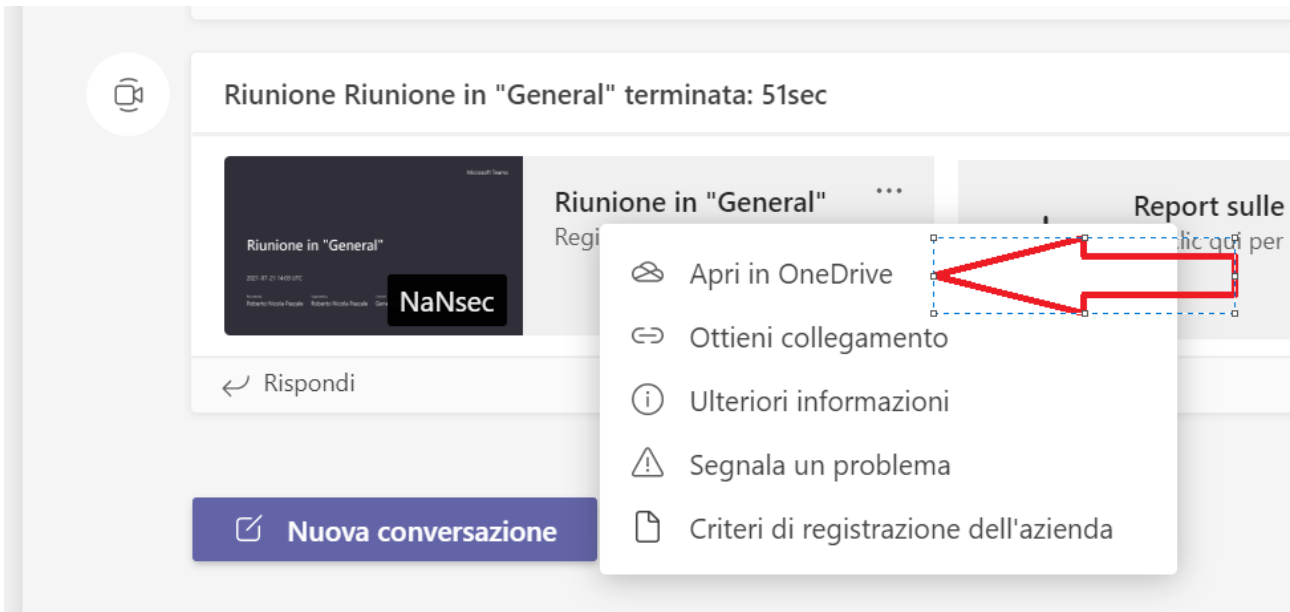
Riunione Riunione in "General" terminata: 51sec

Microsoft Teams

Riunione in "General"

2021-07-21 14:09 UTC

Roberto Nicola Pascale Roberto Nicola Pascale

NaNsec

Riunione in "General"

Regi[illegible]

Report sulle

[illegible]lic qui per

Apri in OneDrive

Ottieni collegamento

Ulteriori informazioni

Segnala un problema

Criteri di registrazione dell'azienda

Rispondi

Nuova conversazione